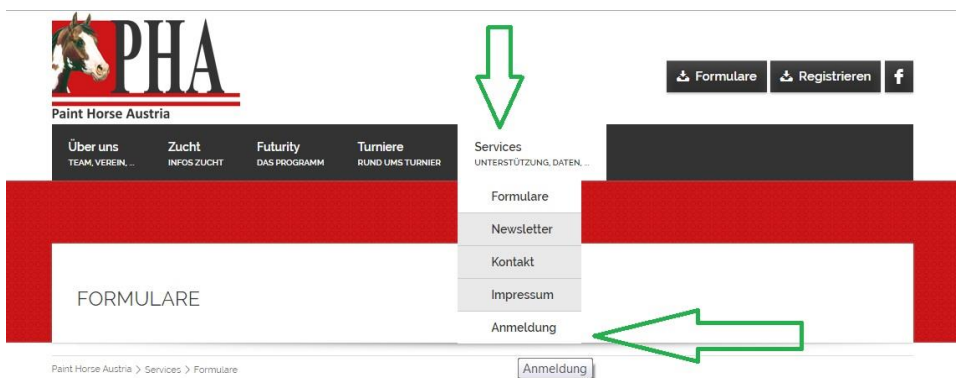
PHA
Paint Horse Austria

Formulare
Registrieren
f

Über uns
TEAM, VEREIN, ...
Zucht
INFOS ZUCHT
Futurity
DAS PROGRAMM
Turniere
RUND UMS TURNIER
Services
UNTERSTÜTZUNG, DATEN, ...

Formulare
Newsletter
Kontakt
Impressum
Anmeldung

FORMULARE

Paint Horse Austria > Services > Formulare

Anmeldung